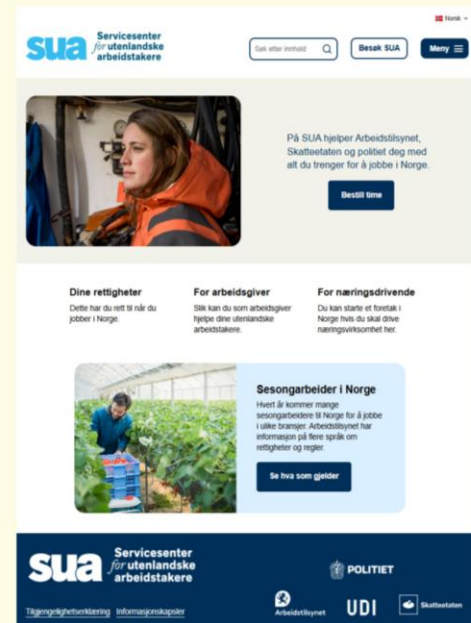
Norsk

sua Servicesenter for utenlandske arbeidstakere

Søk etter innhold

Besøk SUA

Meny

På SUA hjelper Arbeidstilsynet, Skatteetaten og politiet deg med alt du trenger for å jobbe i Norge.

Bestill time

Dine rettigheter
Dette har du rett til når du jobber i Norge.

For arbeidsgiver
Slik kan du som arbeidsgiver hjelpe dine utenlandske arbeidstakere.

For næringsdrivende
Du kan starte et foretak i Norge hvis du skal drive næringsvirksomhet her.

Sesongarbeider i Norge
Hvert år kommer mange sesongarbeidere til Norge for å jobbe i ulike bransjer. Arbeidstilsynet har informasjon på flere språk om rettigheter og regler.

Se hva som gjelder

sua Servicesenter for utenlandske arbeidstakere

POLITIET

Tilgjengelighetserklæring Informasjonskapsler

Arbeidstilsynet

UDI

Skatteetaten